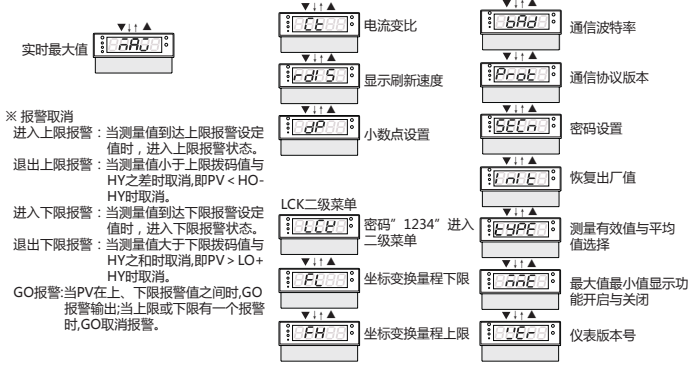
实时最大值 nAU

※ 报警取消
进入上限报警：当测量值到达上限报警设定值时，进入上限报警状态。
退出上限报警：当测量值小于上限拨码值与HY之差时取消,即PV < HO-HY时取消。
进入下限报警：当测量值到达下限报警设定值时，进入下限报警状态。
退出下限报警：当测量值大于下限拨码值与HY之和时取消,即PV > LO+HY时取消。
GO报警:当PV在上、下限报警值之间时,GO报警输出;当上限或下限有一个报警时,GO取消报警。

CE 电流变比

Fdi5 显示刷新速度

dP 小数点设置

LCK二级菜单
LCK 密码”1234”进入二级菜单

FL 坐标变换量程下限

FH 坐标变换量程上限

bAd 通信波特率

Prot 通信协议版本

SECn 密码设置

InIt 恢复出厂值

tYPE 测量有效值与平均值选择

nnE 最大值最小值显示功能开启与关闭

UEr 仪表版本号